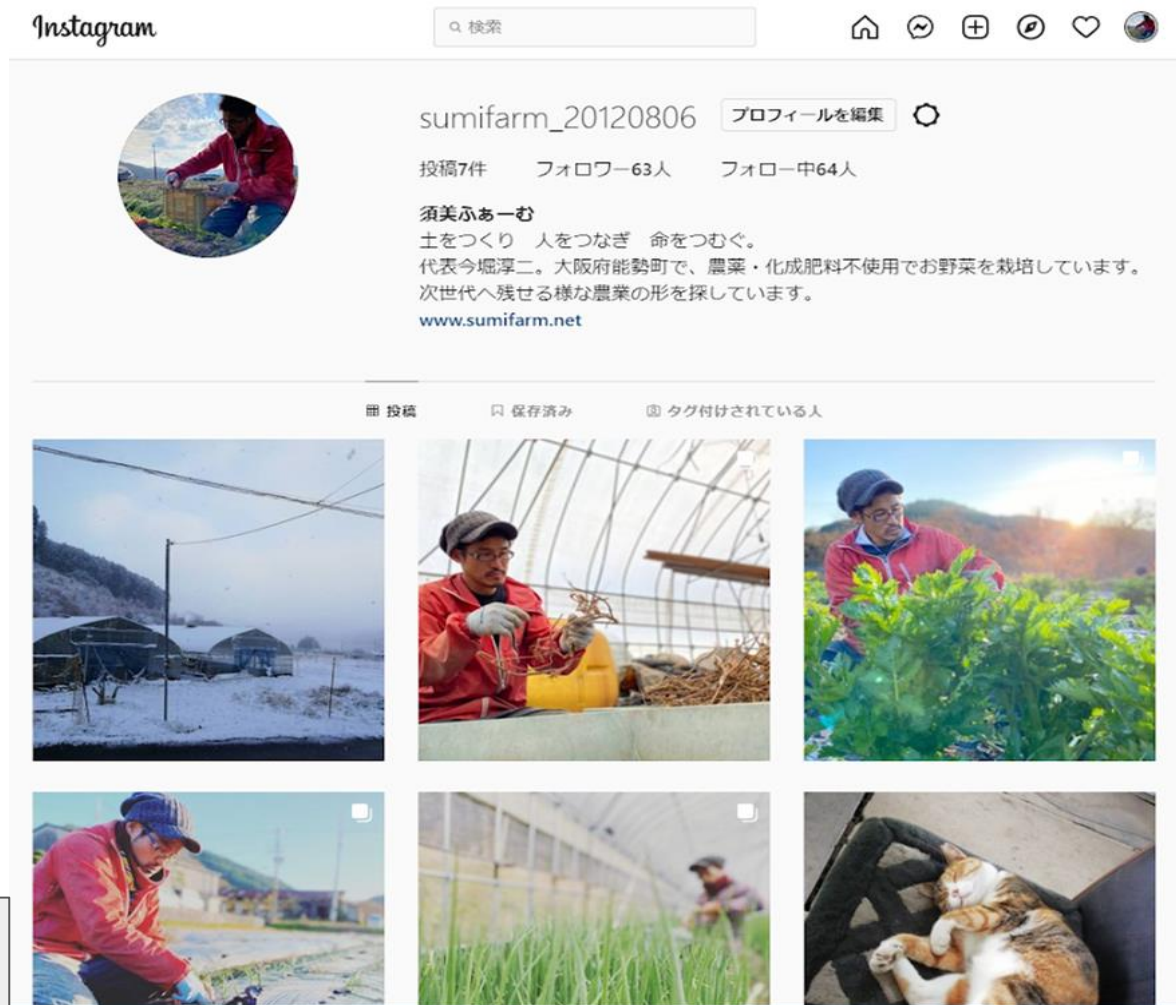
Instagram

検索

sumifarm_20120806 プロフィールを編集

投稿7件 フォロワー63人 フォロー中64人

須美ふぁーむ
土をつくり 人をつなぎ 命をつむぐ。
代表今堀淳二。大阪府能勢町で、農薬・化成肥料不使用でお野菜を栽培しています。
次世代へ残せる様な農業の形を探しています。
www.sumifarm.net

投稿 保存済み タグ付けされている人